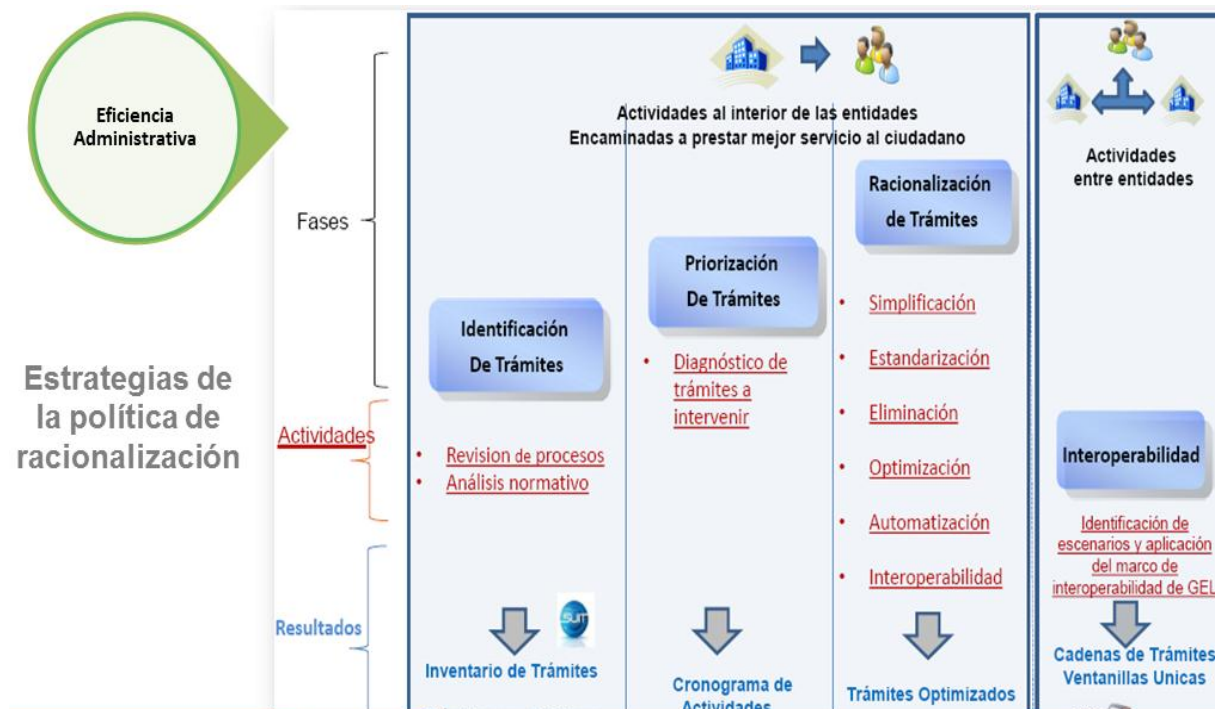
Eficiencia Administrativa

Estrategias de la política de racionalización

Fases

Actividades

Resultados

Actividades al interior de las entidades
Encaminadas a prestar mejor servicio al ciudadano

Actividades entre entidades

Identificación De Trámites

• Revision de procesos
• Análisis normativo

SUIT

Inventario de Trámites

Priorización De Trámites

• Diagnóstico de trámites a intervenir

Cronograma de Actividades

Racionalización de Trámites

• Simplificación
• Estandarización
• Eliminación
• Optimización
• Automatización
• Interoperabilidad

Trámites Optimizados

Interoperabilidad

Identificación de escenarios y aplicación del marco de interoperabilidad de GEL

Cadenas de Trámites
Ventanillas Unicas